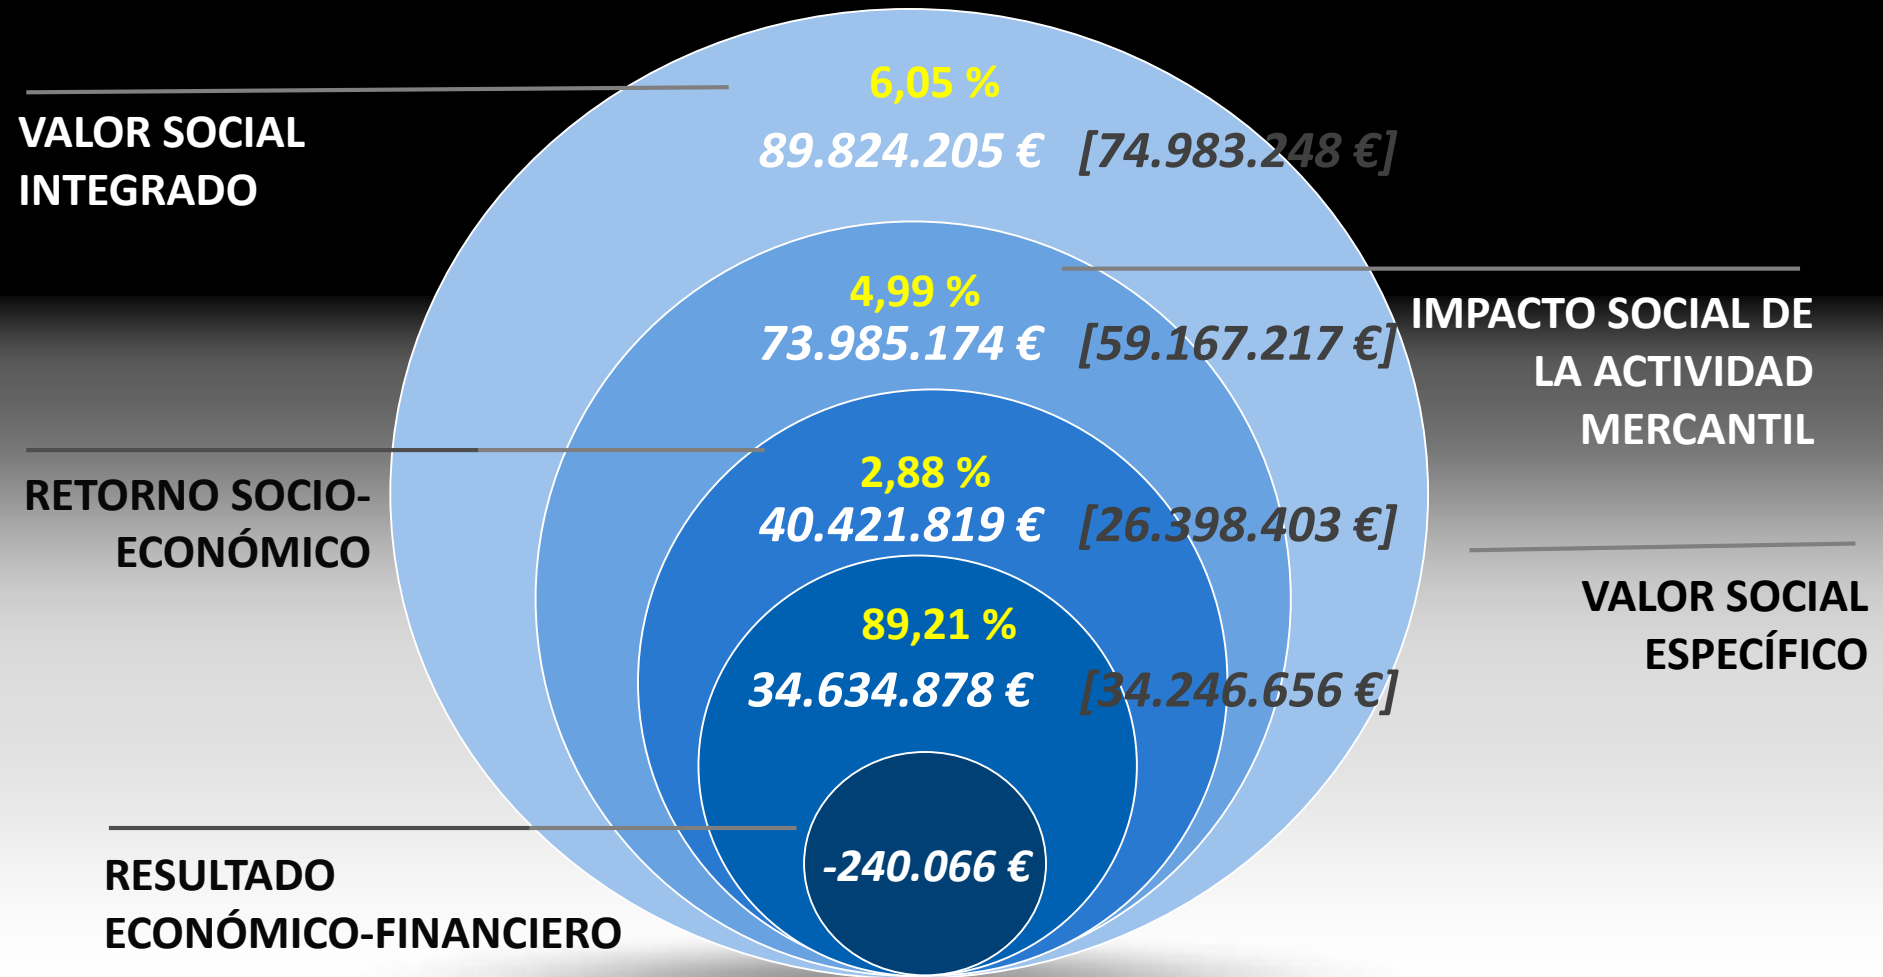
VALOR SOCIAL INTEGRADO

6,05 %

89.824.205 € [74.983.248 €]

4,99 %

73.985.174 € [59.167.217 €]

IMPACTO SOCIAL DE LA ACTIVIDAD MERCANTIL

RETORNO SOCIO-ECONÓMICO

2,88 %

40.421.819 € [26.398.403 €]

VALOR SOCIAL ESPECÍFICO

89,21 %

34.634.878 € [34.246.656 €]

-240.066 €

RESULTADO ECONÓMICO-FINANCIERO